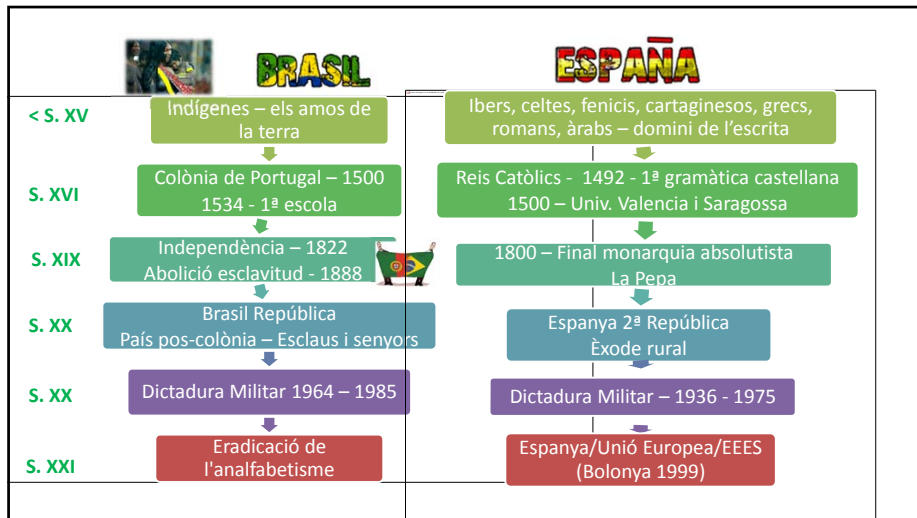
BRASIL

ESPAÑA

< S. XV

Indígenes – els amos de la terra

Ibers, celtes, fenicis, cartaginesos, grecs, romans, àrabs – domini de l'escrita

S. XVI

Colònia de Portugal – 1500
1534 - 1ª escola

Reis Catòlics - 1492 - 1ª gramàtica castellana
1500 – Univ. Valencia i Saragossa

S. XIX

Independència – 1822
Abolició esclavitud - 1888

1800 – Final monarquia absolutista
La Pepa

S. XX

Brasil República
País pos-colònia – Esclaus i senyors

Espanya 2ª República
Èxode rural

S. XX

Dictadura Militar 1964 – 1985

Dictadura Militar – 1936 - 1975

S. XXI

Eradicació de l'analfabetisme

Espanya/Unió Europea/EEES
(Bolonya 1999)